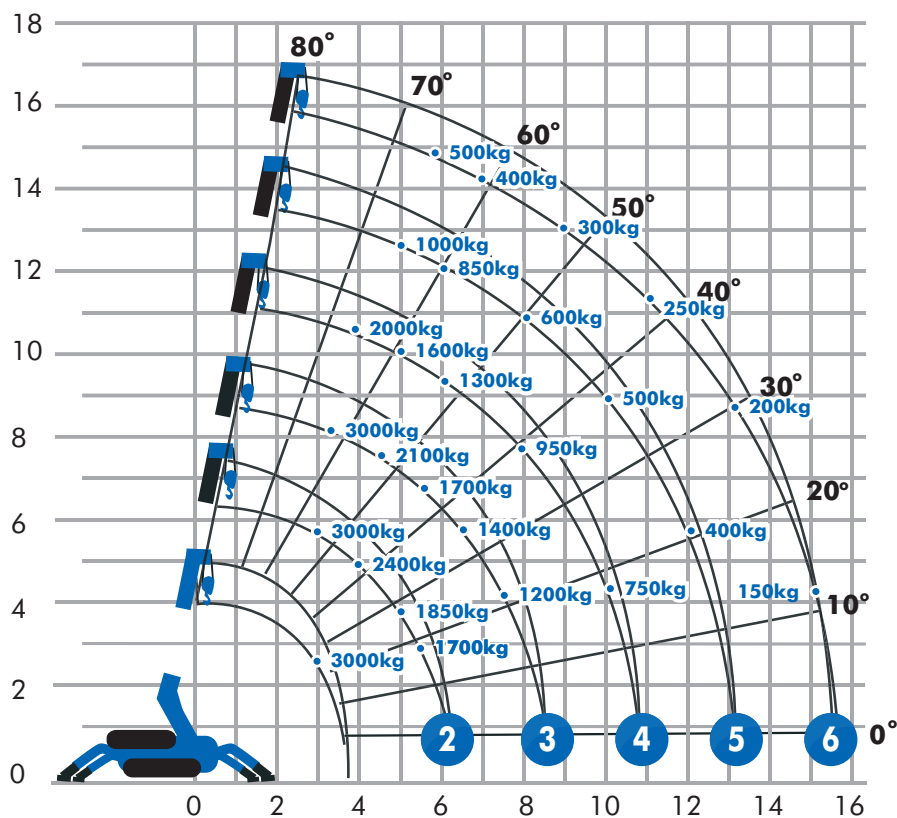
18
16
14
12
10
8
6
4
2
0

0 2 4 6 8 10 12 14 16

80°
70°
60°
50°
40°
30°
20°
10°
0°

500kg
400kg
300kg
250kg
200kg
150kg
1000kg
850kg
600kg
500kg
400kg
2000kg
1600kg
1300kg
950kg
750kg
3000kg
2100kg
1700kg
1400kg
1200kg
3000kg
2400kg
1850kg
3000kg
1700kg

2
3
4
5
6